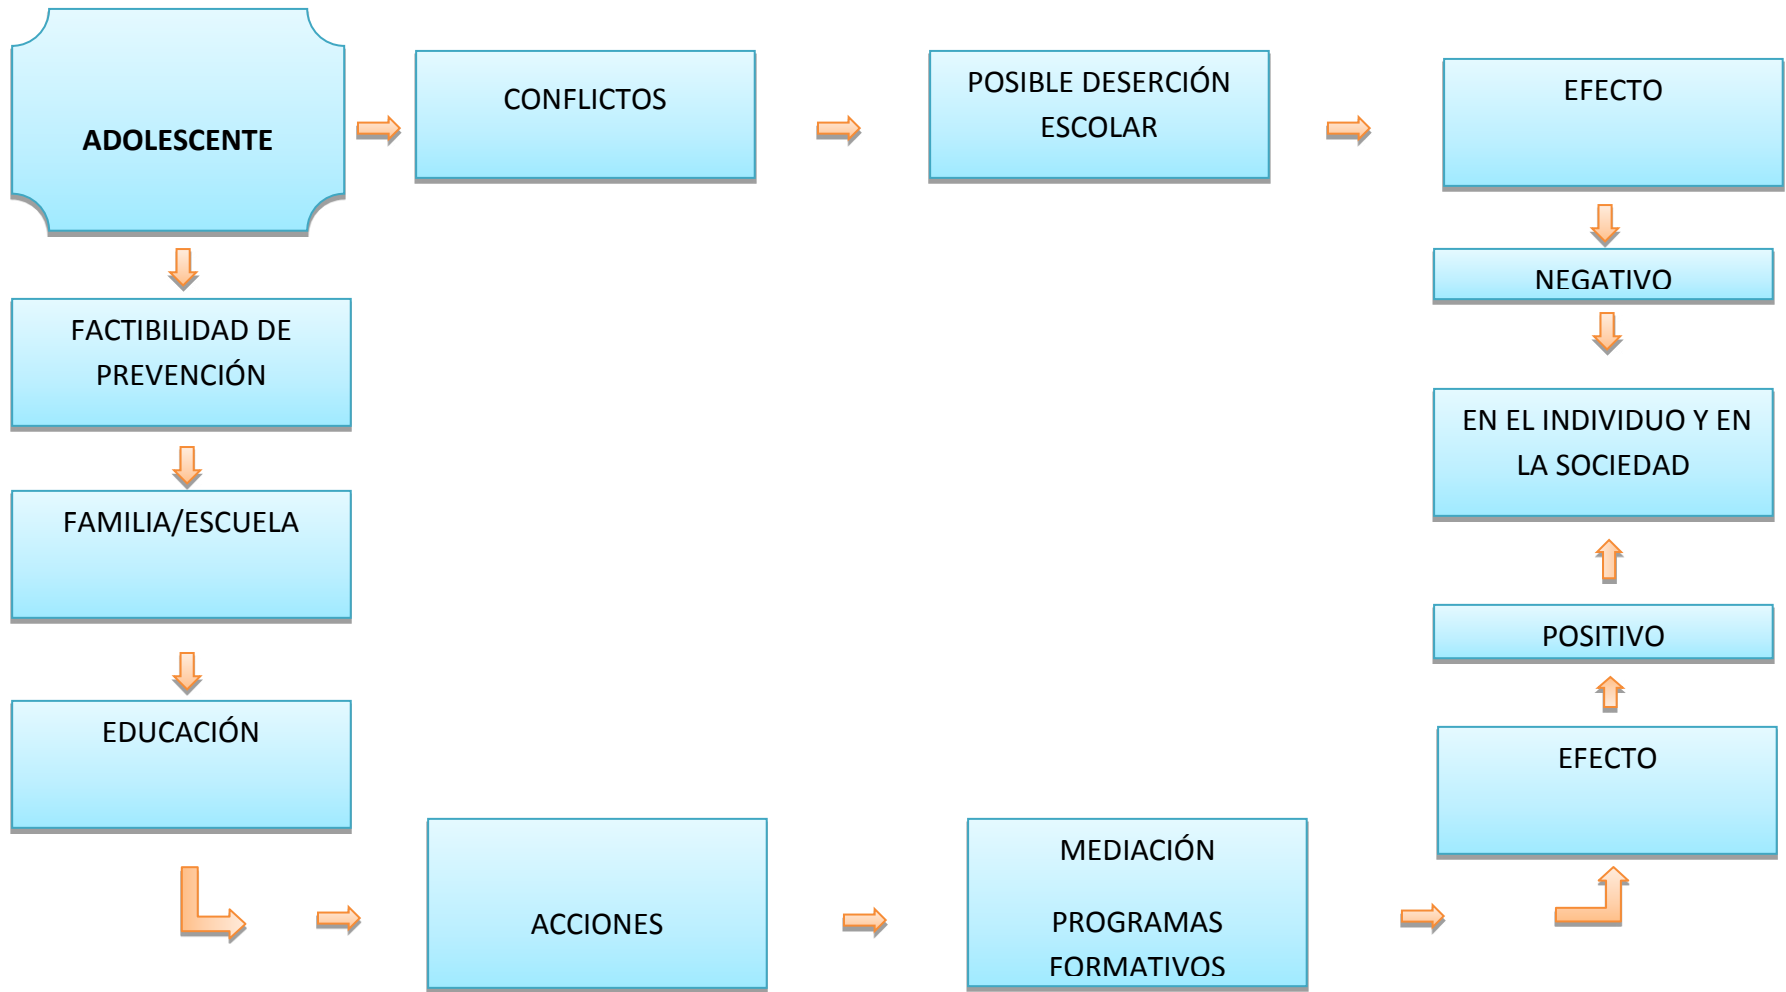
ADOLESCENTE

CONFLICTOS

POSIBLE DESERCIÓN ESCOLAR

EFECTO

NEGATIVO

EN EL INDIVIDUO Y EN LA SOCIEDAD

FACTIBILIDAD DE PREVENCIÓN

FAMILIA/ESCUELA

EDUCACIÓN

POSITIVO

EFECTO

ACCIONES

MEDIACIÓN

PROGRAMAS FORMATIVOS